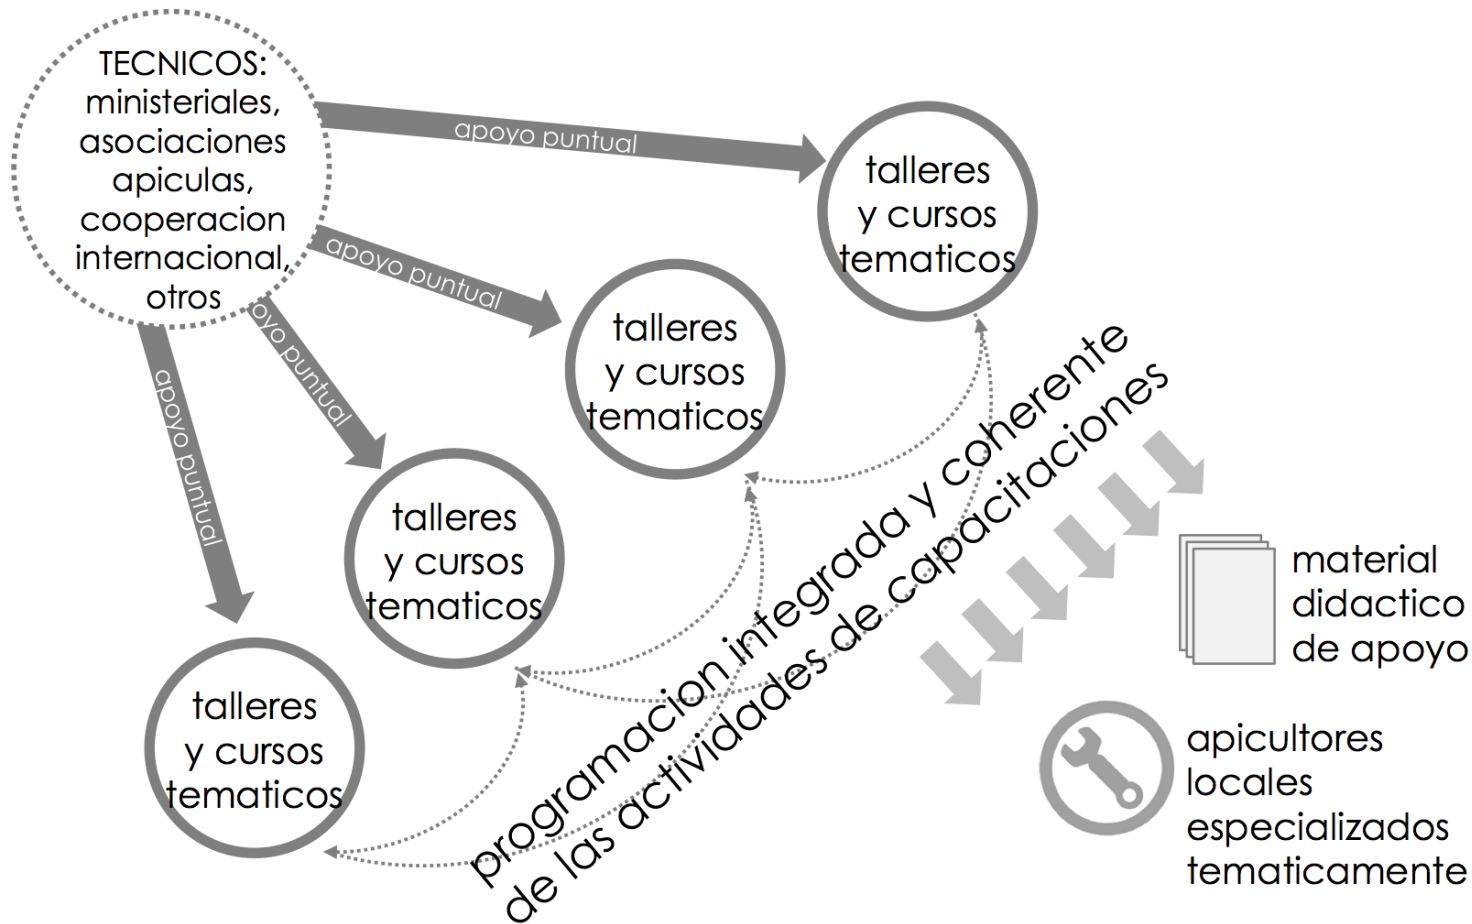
TECNICOS: ministeriales, asociaciones apiculas, cooperacion internacional, otros

apoyo puntual

apoyo puntual

apoyo puntual

apoyo puntual

talleres y cursos tematicos

talleres y cursos tematicos

talleres y cursos tematicos

talleres y cursos tematicos

programacion integrada y coherente de las actividades de capacitaciones

material didactico de apoyo

apicultores locales especializados tematicamente